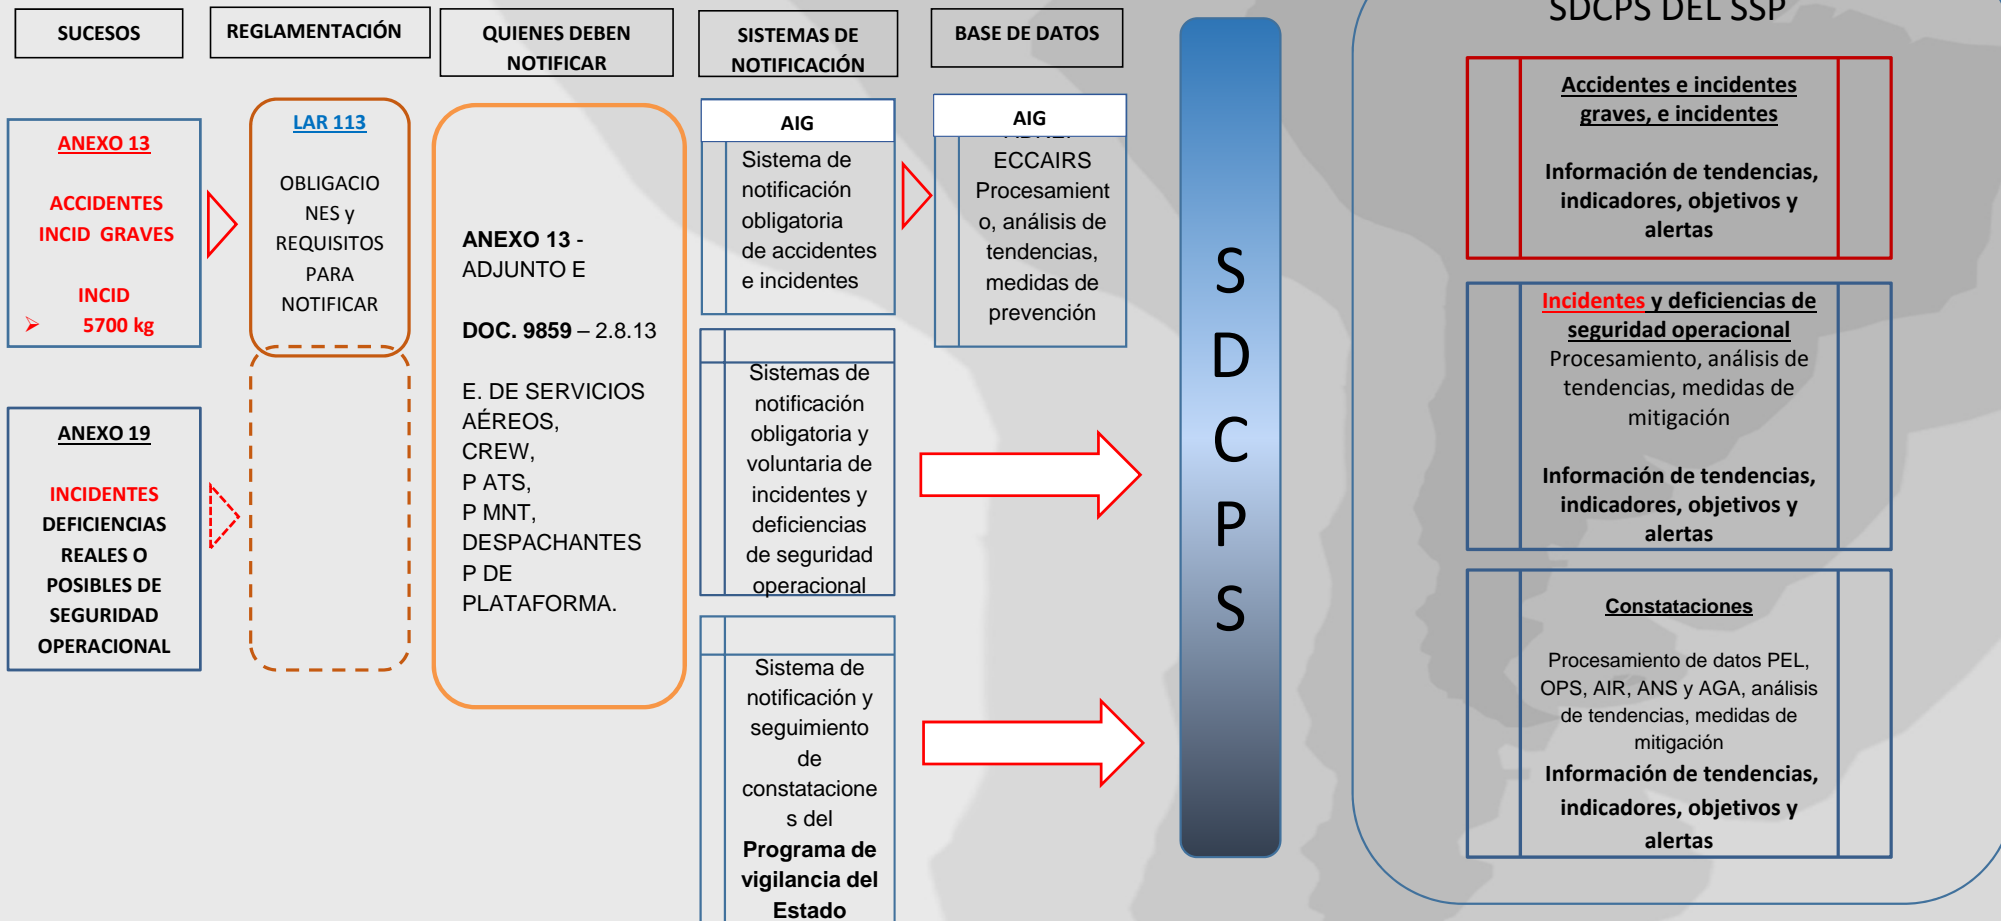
SUCESOS

REGLAMENTACIÓN

QUIENES DEBEN NOTIFICAR

SISTEMAS DE NOTIFICACIÓN

BASE DE DATOS

SDCPS DEL SSP

ANEXO 13

ACCIDENTES
INCID GRAVES

INCID
➤ 5700 kg

LAR 113

OBLIGACIONES y REQUISITOS PARA NOTIFICAR

ANEXO 13 - ADJUNTO E

DOC. 9859 – 2.8.13

E. DE SERVICIOS AÉREOS,
CREW,
P ATS,
P MNT,
DESPACHANTES
P DE PLATAFORMA.

AIG

Sistema de notificación obligatoria de accidentes e incidentes

AIG

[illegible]
ECCAIRS
Procesamiento, análisis de tendencias, medidas de prevención

ANEXO 19

INCIDENTES
DEFICIENCIAS REALES O POSIBLES DE SEGURIDAD OPERACIONAL

Sistemas de notificación obligatoria y voluntaria de incidentes y deficiencias de seguridad operacional

Sistema de notificación y seguimiento de constataciones del Programa de vigilancia del Estado

S
D
C
P
S

Accidentes e incidentes graves, e incidentes

Información de tendencias, indicadores, objetivos y alertas

Incidentes y deficiencias de seguridad operacional
Procesamiento, análisis de tendencias, medidas de mitigación

Información de tendencias, indicadores, objetivos y alertas

Constataciones

Procesamiento de datos PEL, OPS, AIR, ANS y AGA, análisis de tendencias, medidas de mitigación
Información de tendencias, indicadores, objetivos y alertas